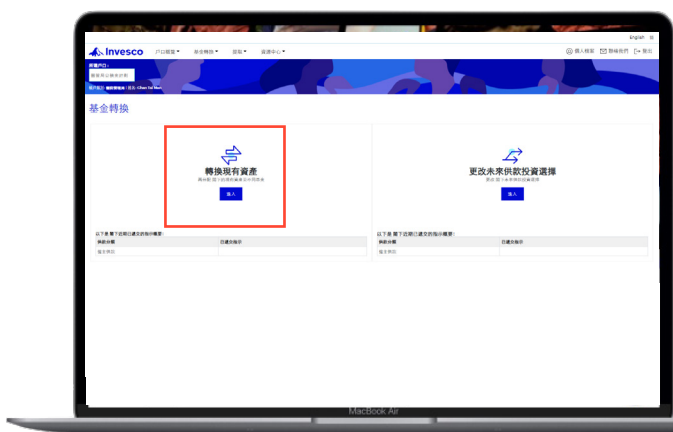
English

Invesco 戶口概覽 基金轉換 表格 資源中心

個人檔案 聯絡我們 登出

基金轉換

轉換現有資產

進入

更改未來供款投資選擇

進入

以下是閣下近期已遞交的指示概要

| 供款分類 | 已遞交指示 |
|---|---|
| 僱主供款 | |

以下是閣下近期已遞交的指示概要:

| 供款分類 | 已遞交指示 |
|---|---|
| 僱主供款 | |

MacBook Air